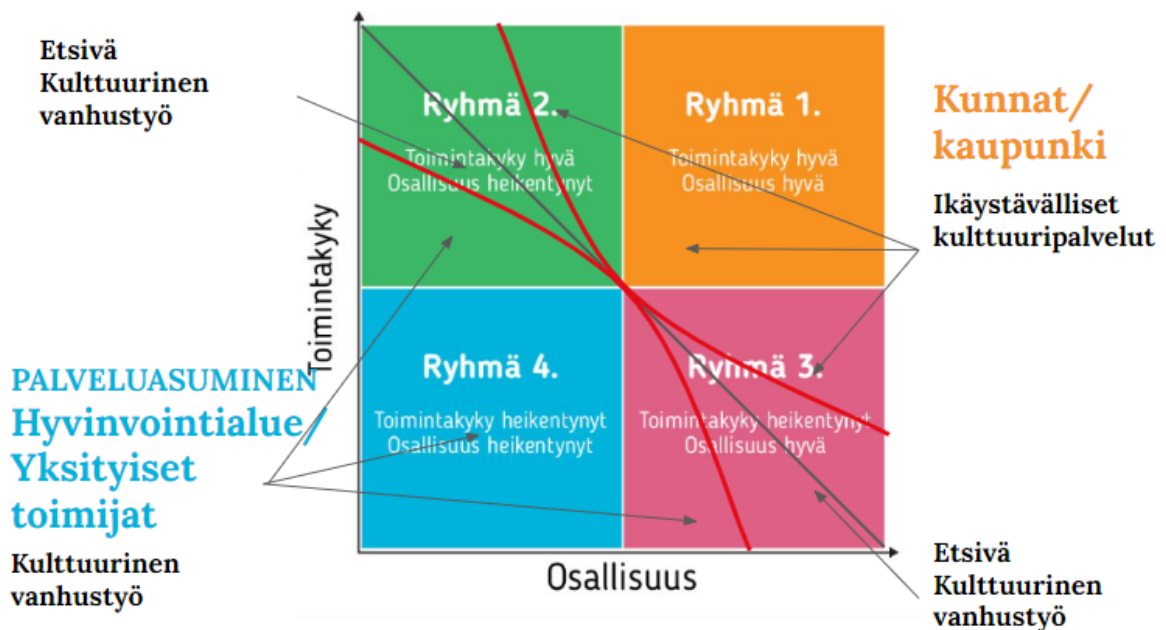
Etsivä
Kulttuurinen
vanhustyö

Ryhmä 2.
Toimintakyky hyvä
Osallisuus heikentynyt

Ryhmä 1.
Toimintakyky hyvä
Osallisuus hyvä

Kunnat/
kaupunki

Ikäystävälliset
kulttuuripalvelut

Toimintakyky

Ryhmä 4.
Toimintakyky heikentynyt
Osallisuus heikentynyt

Ryhmä 3.
Toimintakyky heikentynyt
Osallisuus hyvä

PALVELUASUMINEN
Hyvinvointialue/
Yksityiset
toimijat

Kulttuurinen
vanhustyö

Osallisuus

Etsivä
Kulttuurinen
vanhustyö